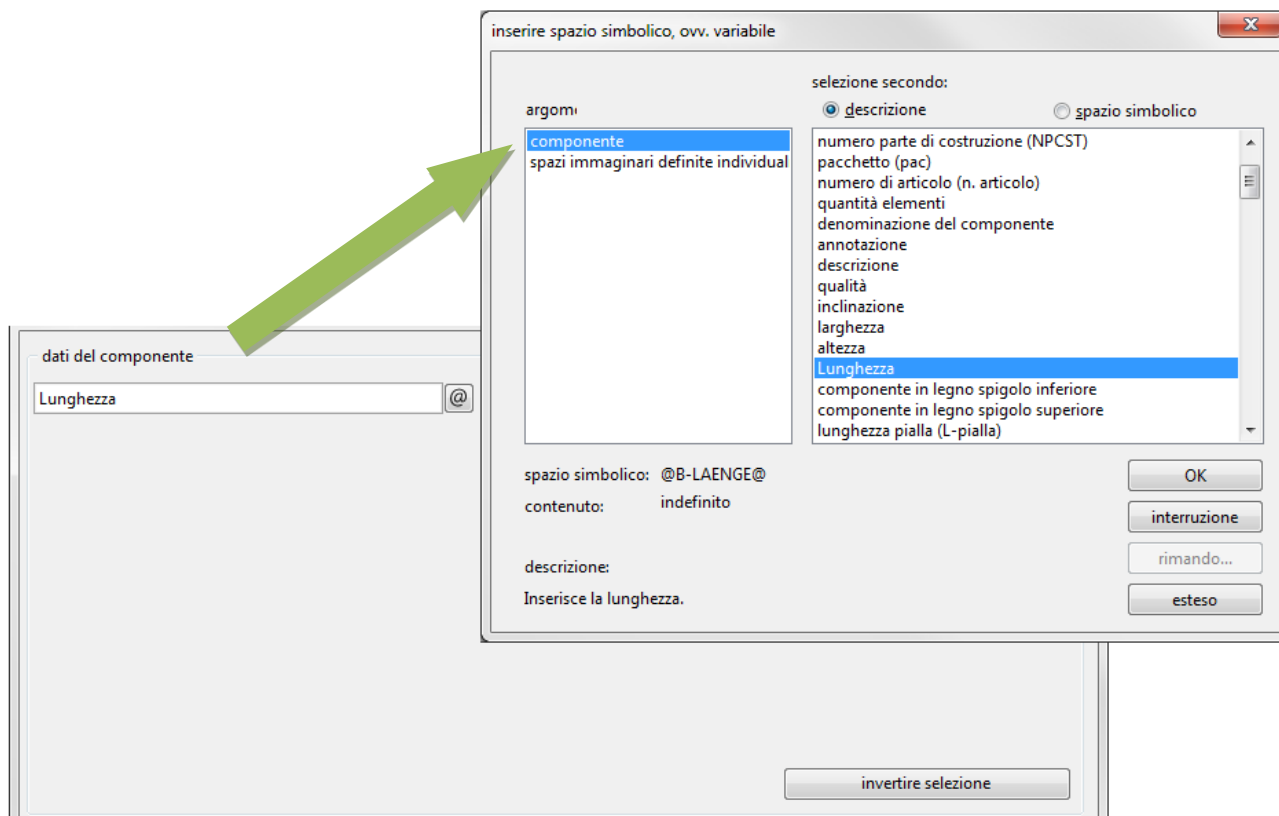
inserire spazio simbolico, ovv. variabile

x

argom

componente
spazi immaginari definite individual

selezione secondo:
descrizione
spazio simbolico

numero parte di costruzione (NPCST)
pacchetto (pac)
numero di articolo (n. articolo)
quantità elementi
denominazione del componente
annotazione
descrizione
qualità
inclinazione
larghezza
altezza
Lunghezza
componente in legno spigolo inferiore
componente in legno spigolo superiore
lunghezza pialla (L-pialla)

spazio simbolico: @B-LAENGE@
contenuto: indefinito

descrizione:
Inserisce la lunghezza.

OK
interruzione
rimando...
esteso

dati del componente

Lunghezza

@

invertire selezione